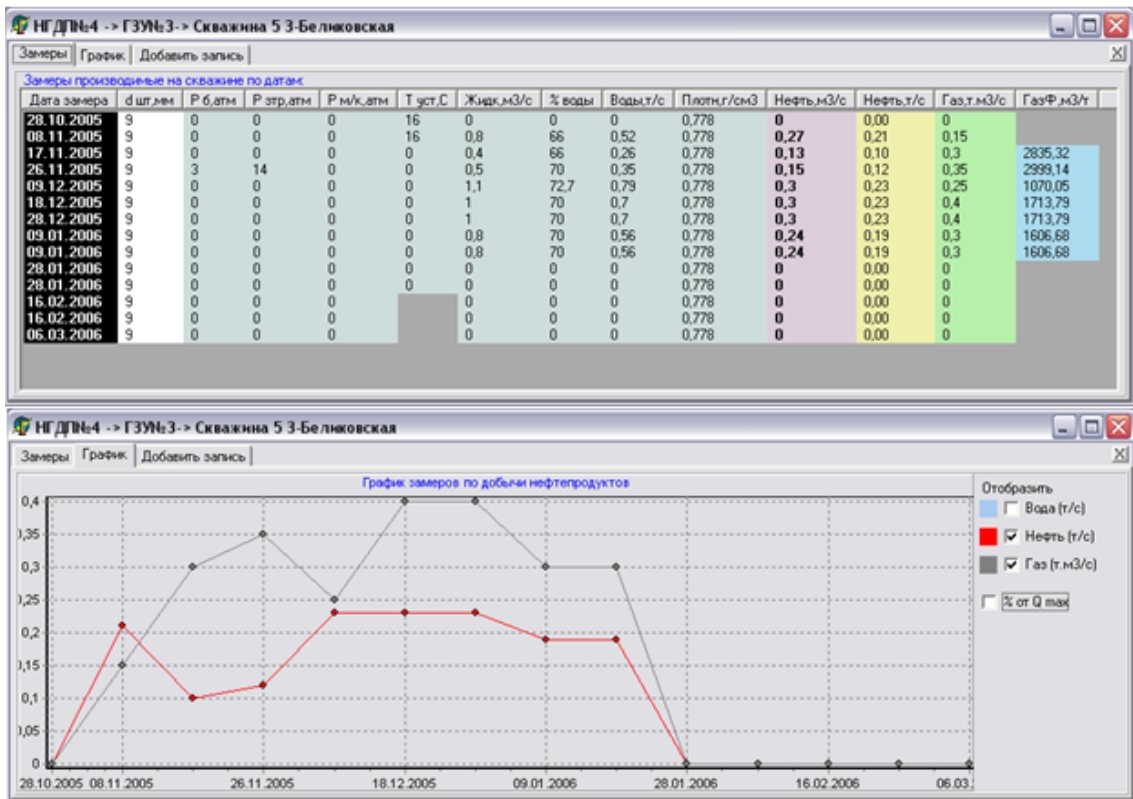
НГДП№4 -> ГЗУ№3-> Скважина 5 З-Белнковская

Замеры | График | Добавить запись

Замеры производимые на скважине по датам:

| Дата замера | d шт,мм | Р б,атм | Р зтр,атм | Р м/к,атм | Т уст,С | Жидк,м3/с | % воды | Воды,т/с | Плотн,г/см3 | Нефть,м3/с | Нефть,т/с | Газ,т.м3/с | ГазФ,м3/т |
|---|---|---|---|---|---|---|---|---|---|---|---|---|---|
| 28.10.2005 | 9 | 0 | 0 | 0 | 16 | 0 | 0 | 0 | 0,778 | 0 | 0,00 | 0 | |
| 08.11.2005 | 9 | 0 | 0 | 0 | 16 | 0,8 | 66 | 0,52 | 0,778 | 0,27 | 0,21 | 0,15 | |
| 17.11.2005 | 9 | 0 | 0 | 0 | 0 | 0,4 | 66 | 0,26 | 0,778 | 0,13 | 0,10 | 0,3 | 2835,32 |
| 26.11.2005 | 9 | 3 | 14 | 0 | 0 | 0,5 | 70 | 0,35 | 0,778 | 0,15 | 0,12 | 0,35 | 2999,14 |
| 09.12.2005 | 9 | 0 | 0 | 0 | 0 | 1,1 | 72,7 | 0,79 | 0,778 | 0,3 | 0,23 | 0,25 | 1070,05 |
| 18.12.2005 | 9 | 0 | 0 | 0 | 0 | 1 | 70 | 0,7 | 0,778 | 0,3 | 0,23 | 0,4 | 1713,79 |
| 28.12.2005 | 9 | 0 | 0 | 0 | 0 | 1 | 70 | 0,7 | 0,778 | 0,3 | 0,23 | 0,4 | 1713,79 |
| 09.01.2006 | 9 | 0 | 0 | 0 | 0 | 0,8 | 70 | 0,56 | 0,778 | 0,24 | 0,19 | 0,3 | 1606,68 |
| 09.01.2006 | 9 | 0 | 0 | 0 | 0 | 0,8 | 70 | 0,56 | 0,778 | 0,24 | 0,19 | 0,3 | 1606,68 |
| 28.01.2006 | 9 | 0 | 0 | 0 | 0 | 0 | 0 | 0 | 0,778 | 0 | 0,00 | 0 | |
| 28.01.2006 | 9 | 0 | 0 | 0 | 0 | 0 | 0 | 0 | 0,778 | 0 | 0,00 | 0 | |
| 16.02.2006 | 9 | 0 | 0 | 0 | | 0 | 0 | 0 | 0,778 | 0 | 0,00 | 0 | |
| 16.02.2006 | 9 | 0 | 0 | 0 | | 0 | 0 | 0 | 0,778 | 0 | 0,00 | 0 | |
| 06.03.2006 | 9 | 0 | 0 | 0 | | 0 | 0 | 0 | 0,778 | 0 | 0,00 | 0 | |

НГДП№4 -> ГЗУ№3-> Скважина 5 З-Белнковская

Замеры | График | Добавить запись

График замеров по добычи нефтепродуктов

0,4
0,35
0,3
0,25
0,2
0,15
0,1
0,05
0

28.10.2005 08.11.2005 26.11.2005 18.12.2005 09.01.2006 28.01.2006 16.02.2006 06.03.

Отобразить
Вода (т/с)
Нефть (т/с)
Газ (т.м3/с)
% от Q max